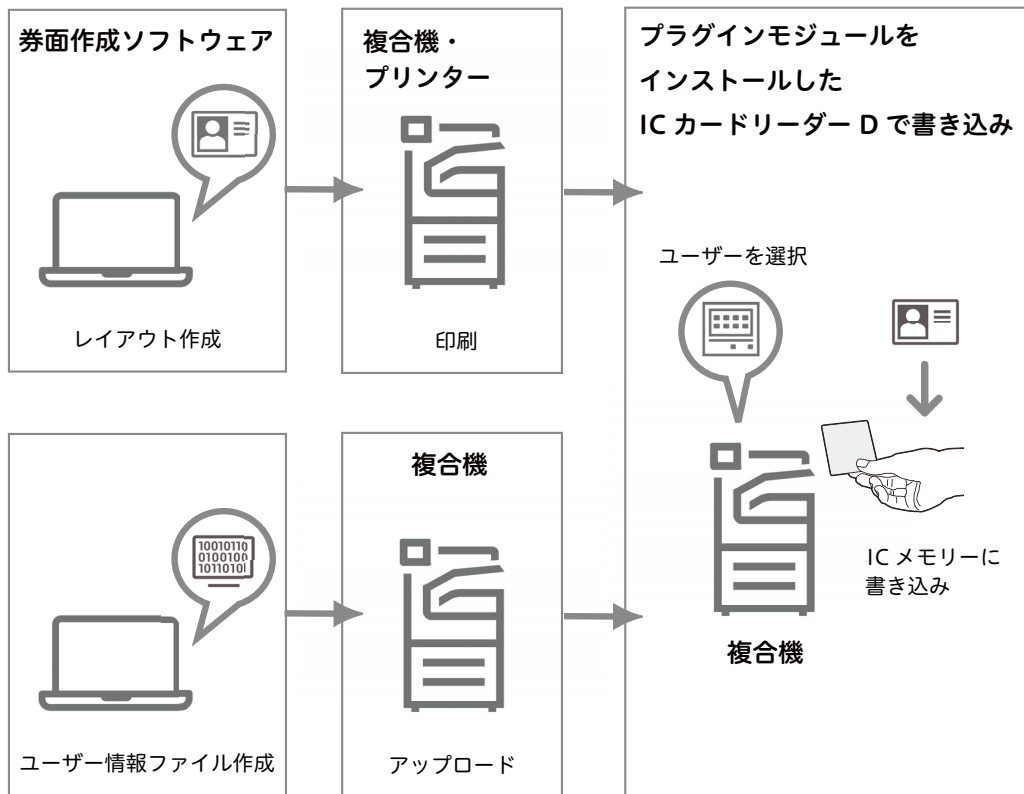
券面作成ソフトウェア

レイアウト作成

複合機・
プリンター

印刷

プラグインモジュールを
インストールした
IC カードリーダー D で書き込み

ユーザーを選択

IC メモリーに
書き込み

複合機

10010110
0100100
1011010

ユーザー情報ファイル作成

複合機

アップロード